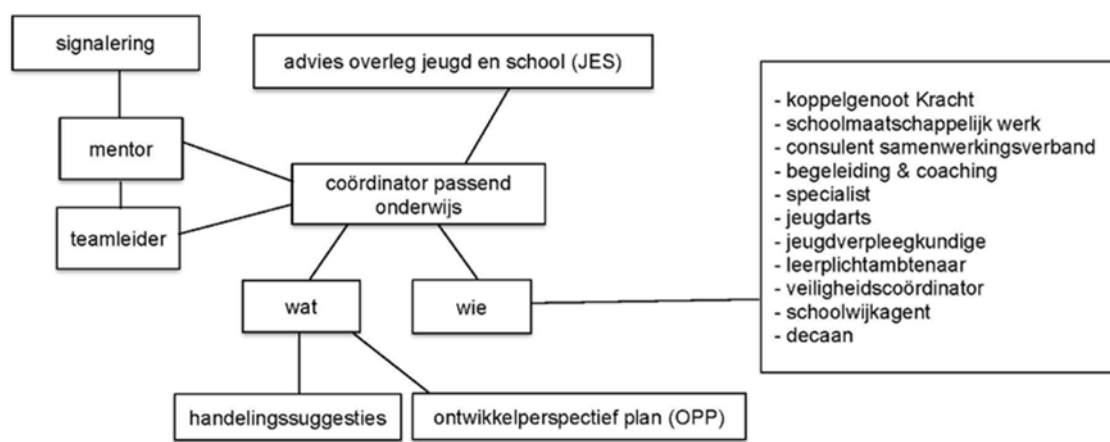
signalering

advies overleg jeugd en school (JES)

mentor

coördinator passend onderwijs

teamleider

wat

wie

handelingssuggesties

ontwikkelperspectief plan (OPP)

- koppelgenoot Kracht
- schoolmaatschappelijk werk
- consulent samenwerkingsverband
- begeleiding & coaching
- specialist
- jeugdarts
- jeugdverpleegkundige
- leerplichtambtenaar
- veiligheidscoördinator
- schoolwijkagent
- decaan